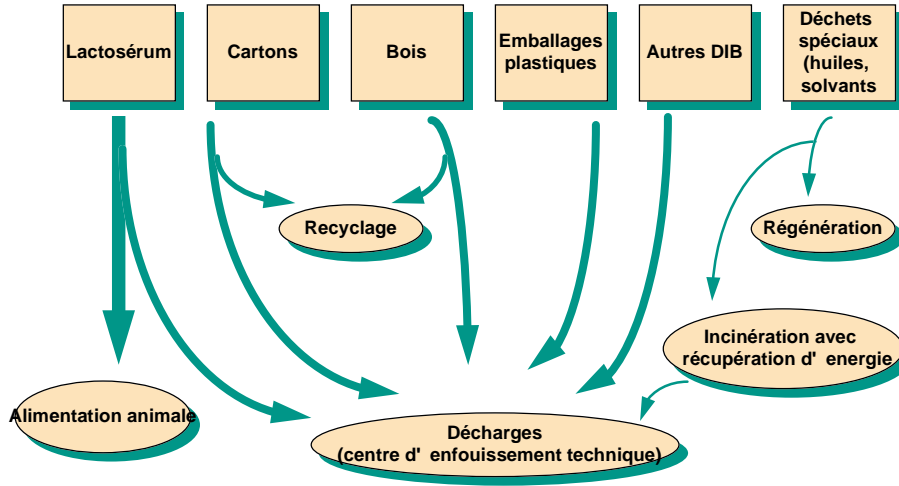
Lactosérum

Cartons

Bois

Emballages plastiques

Autres DIB

Déchets spéciaux (huiles, solvants

Recyclage

Régénération

Incinération avec récupération d' energie

Alimentation animale

Décharges
(centre d' enfouissement technique)